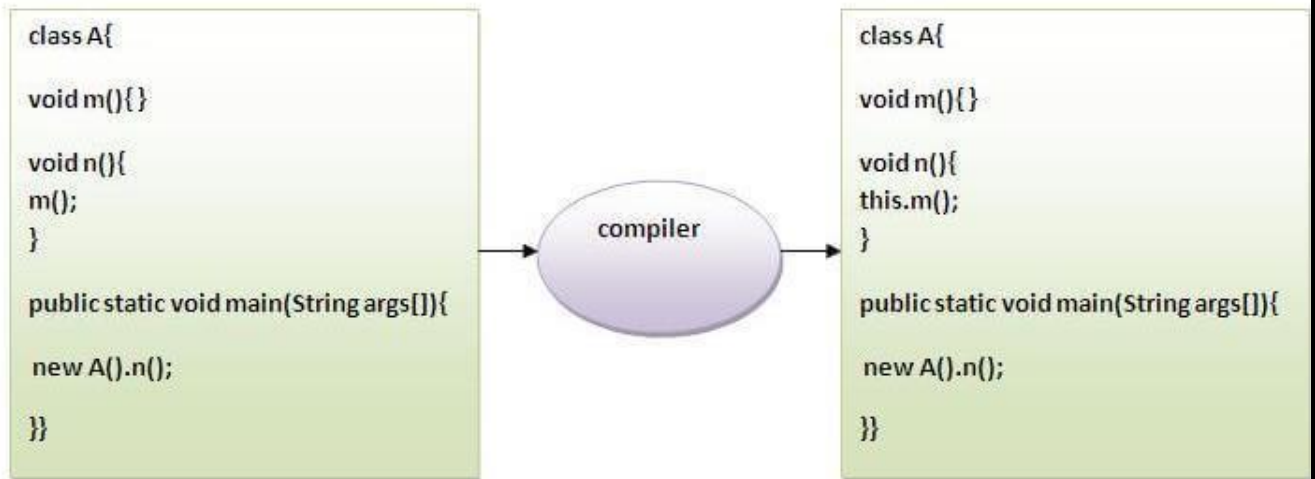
class A{

void m(){ }

void n(){
m();
}

public static void main(String args[]){

new A().n();

}}

compiler

class A{

void m(){ }

void n(){
this.m();
}

public static void main(String args[]){

new A().n();

}}